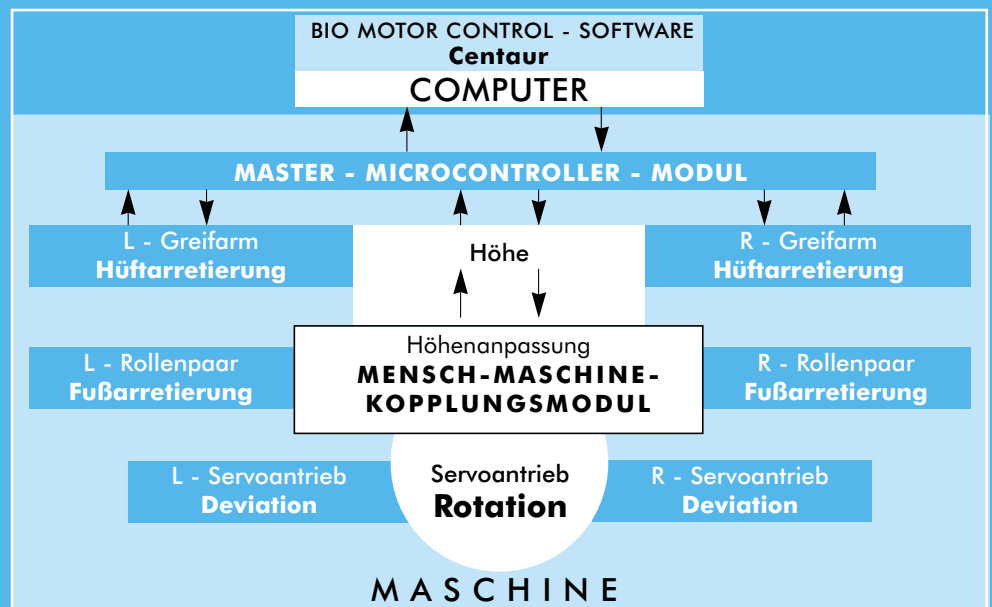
BIO MOTOR CONTROL - SOFTWARE
Centaur
COMPUTER

MASTER - MICROCONTROLLER - MODUL

L - Greifarm
Hüftarretierung

Höhe

R - Greifarm
Hüftarretierung

L - Rollenpaar
Fußarretierung

Höhenanpassung
MENSCH-MASCHINE-KOPPLUNGSMODUL

R - Rollenpaar
Fußarretierung

L - Servoantrieb
Deviation

Servoantrieb
Rotation

R - Servoantrieb
Deviation

MASCHINE